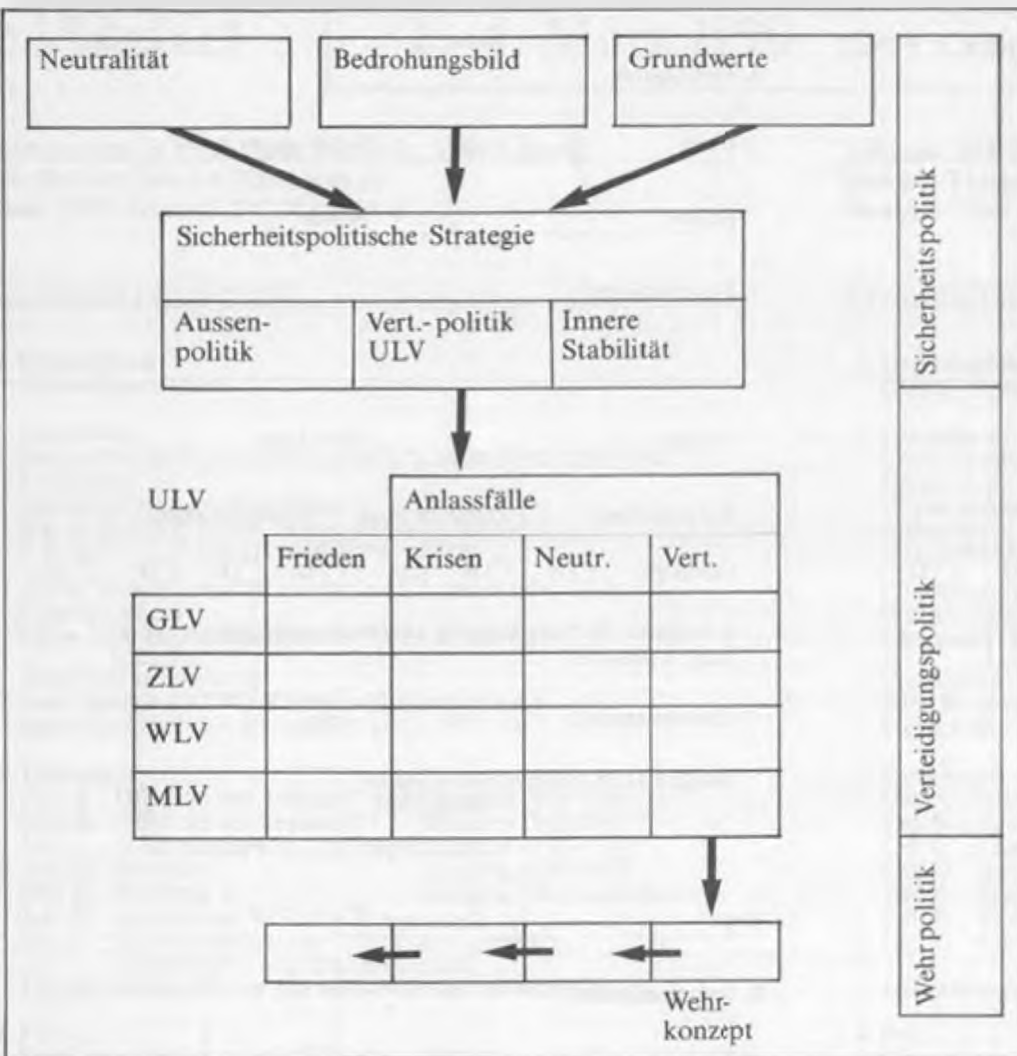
Neutralität

Bedrohungsbild

Grundwerte

Sicherheitspolitische Strategie

| Aussenpolitik | Vert.-politik ULV | Innere Stabilität |
|---|---|---|

| ULV | Anlassfälle | | | |
|---|---|---|---|---|
| | Frieden | Krisen | Neutr. | Vert. |
| GLV | | | | |
| ZLV | | | | |
| WLV | | | | |
| MLV | | | | |

Wehrkonzept

Sicherheitspolitik

Verteidigungspolitik

Wehrpolitik